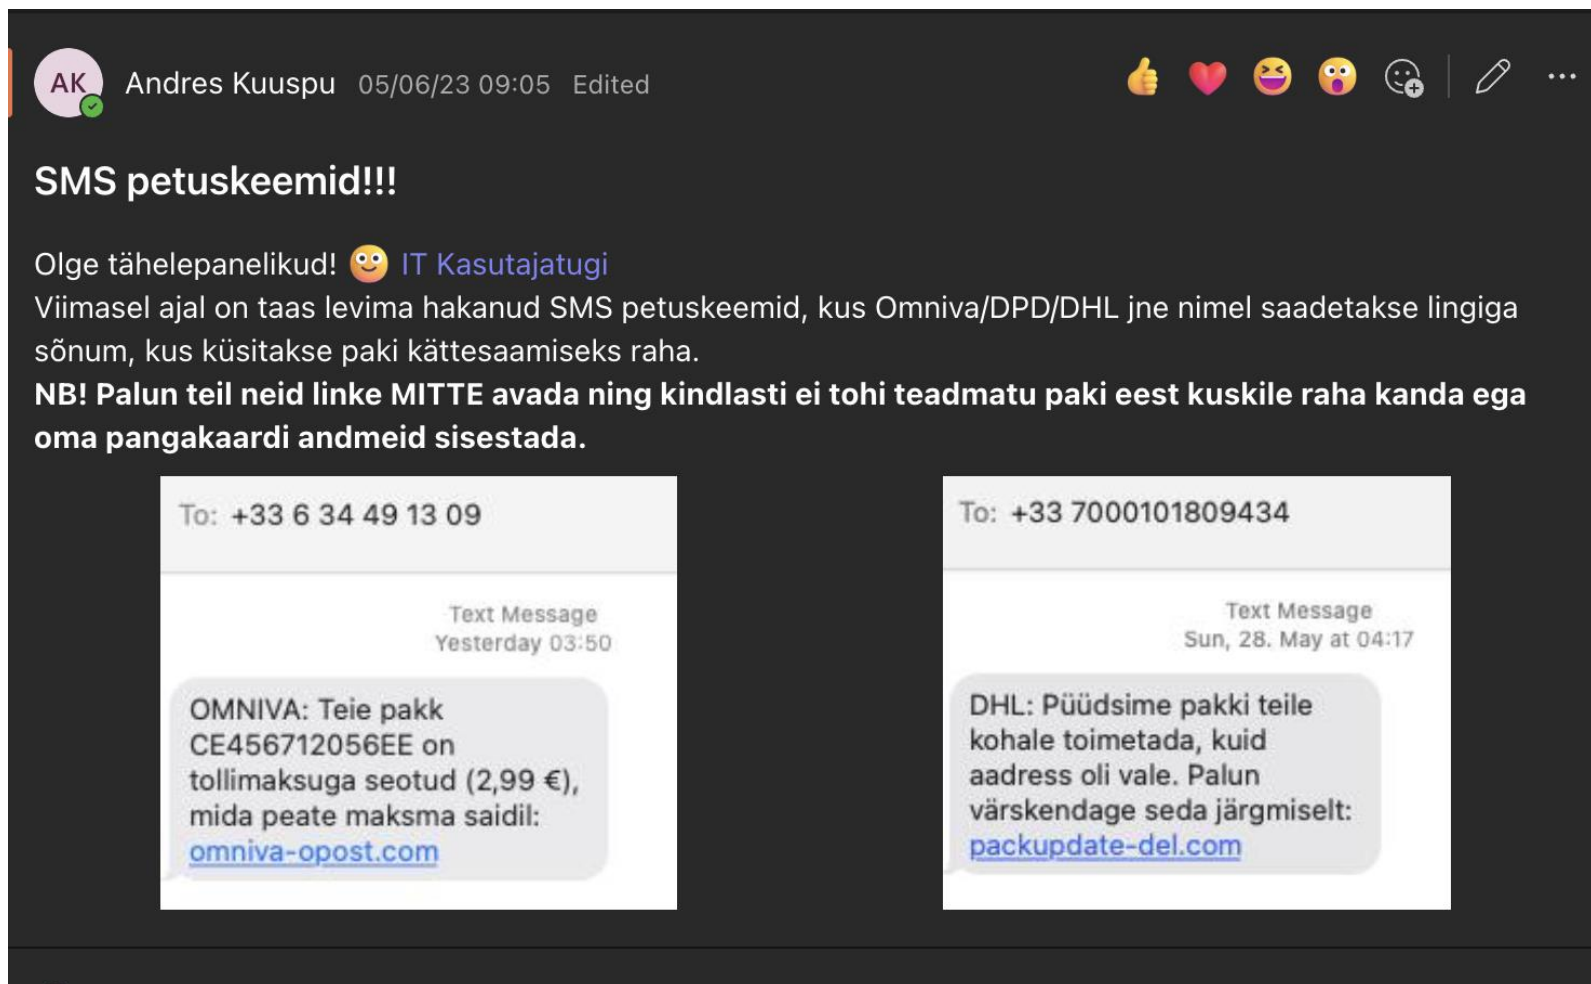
AK Andres Kuuspu 05/06/23 09:05 Edited

SMS petuskeemid!!!

Olge tähelepanelikud! IT Kasutajatugi
Viimasel ajal on taas levima hakanud SMS petuskeemid, kus Omniva/DPD/DHL jne nimel saadetakse lingiga sõnum, kus küsitakse paki kättesaamiseks raha.
**NB! Palun teil neid linke MITTE avada ning kindlasti ei tohi teadmatu paki eest kuskile raha kanda ega oma pangakaardi andmeid sisestada.**

To: +33 6 34 49 13 09

Text Message
Yesterday 03:50

OMNIVA: Teie pakk CE456712056EE on tollimaksuga seotud (2,99 €), mida peate maksma saidil: omniva-opost.com

To: +33 7000101809434

Text Message
Sun, 28. May at 04:17

DHL: Püüdsime pakki teile kohale toimetada, kuid aadress oli vale. Palun värskendage seda järgmiselt: packupdate-del.com